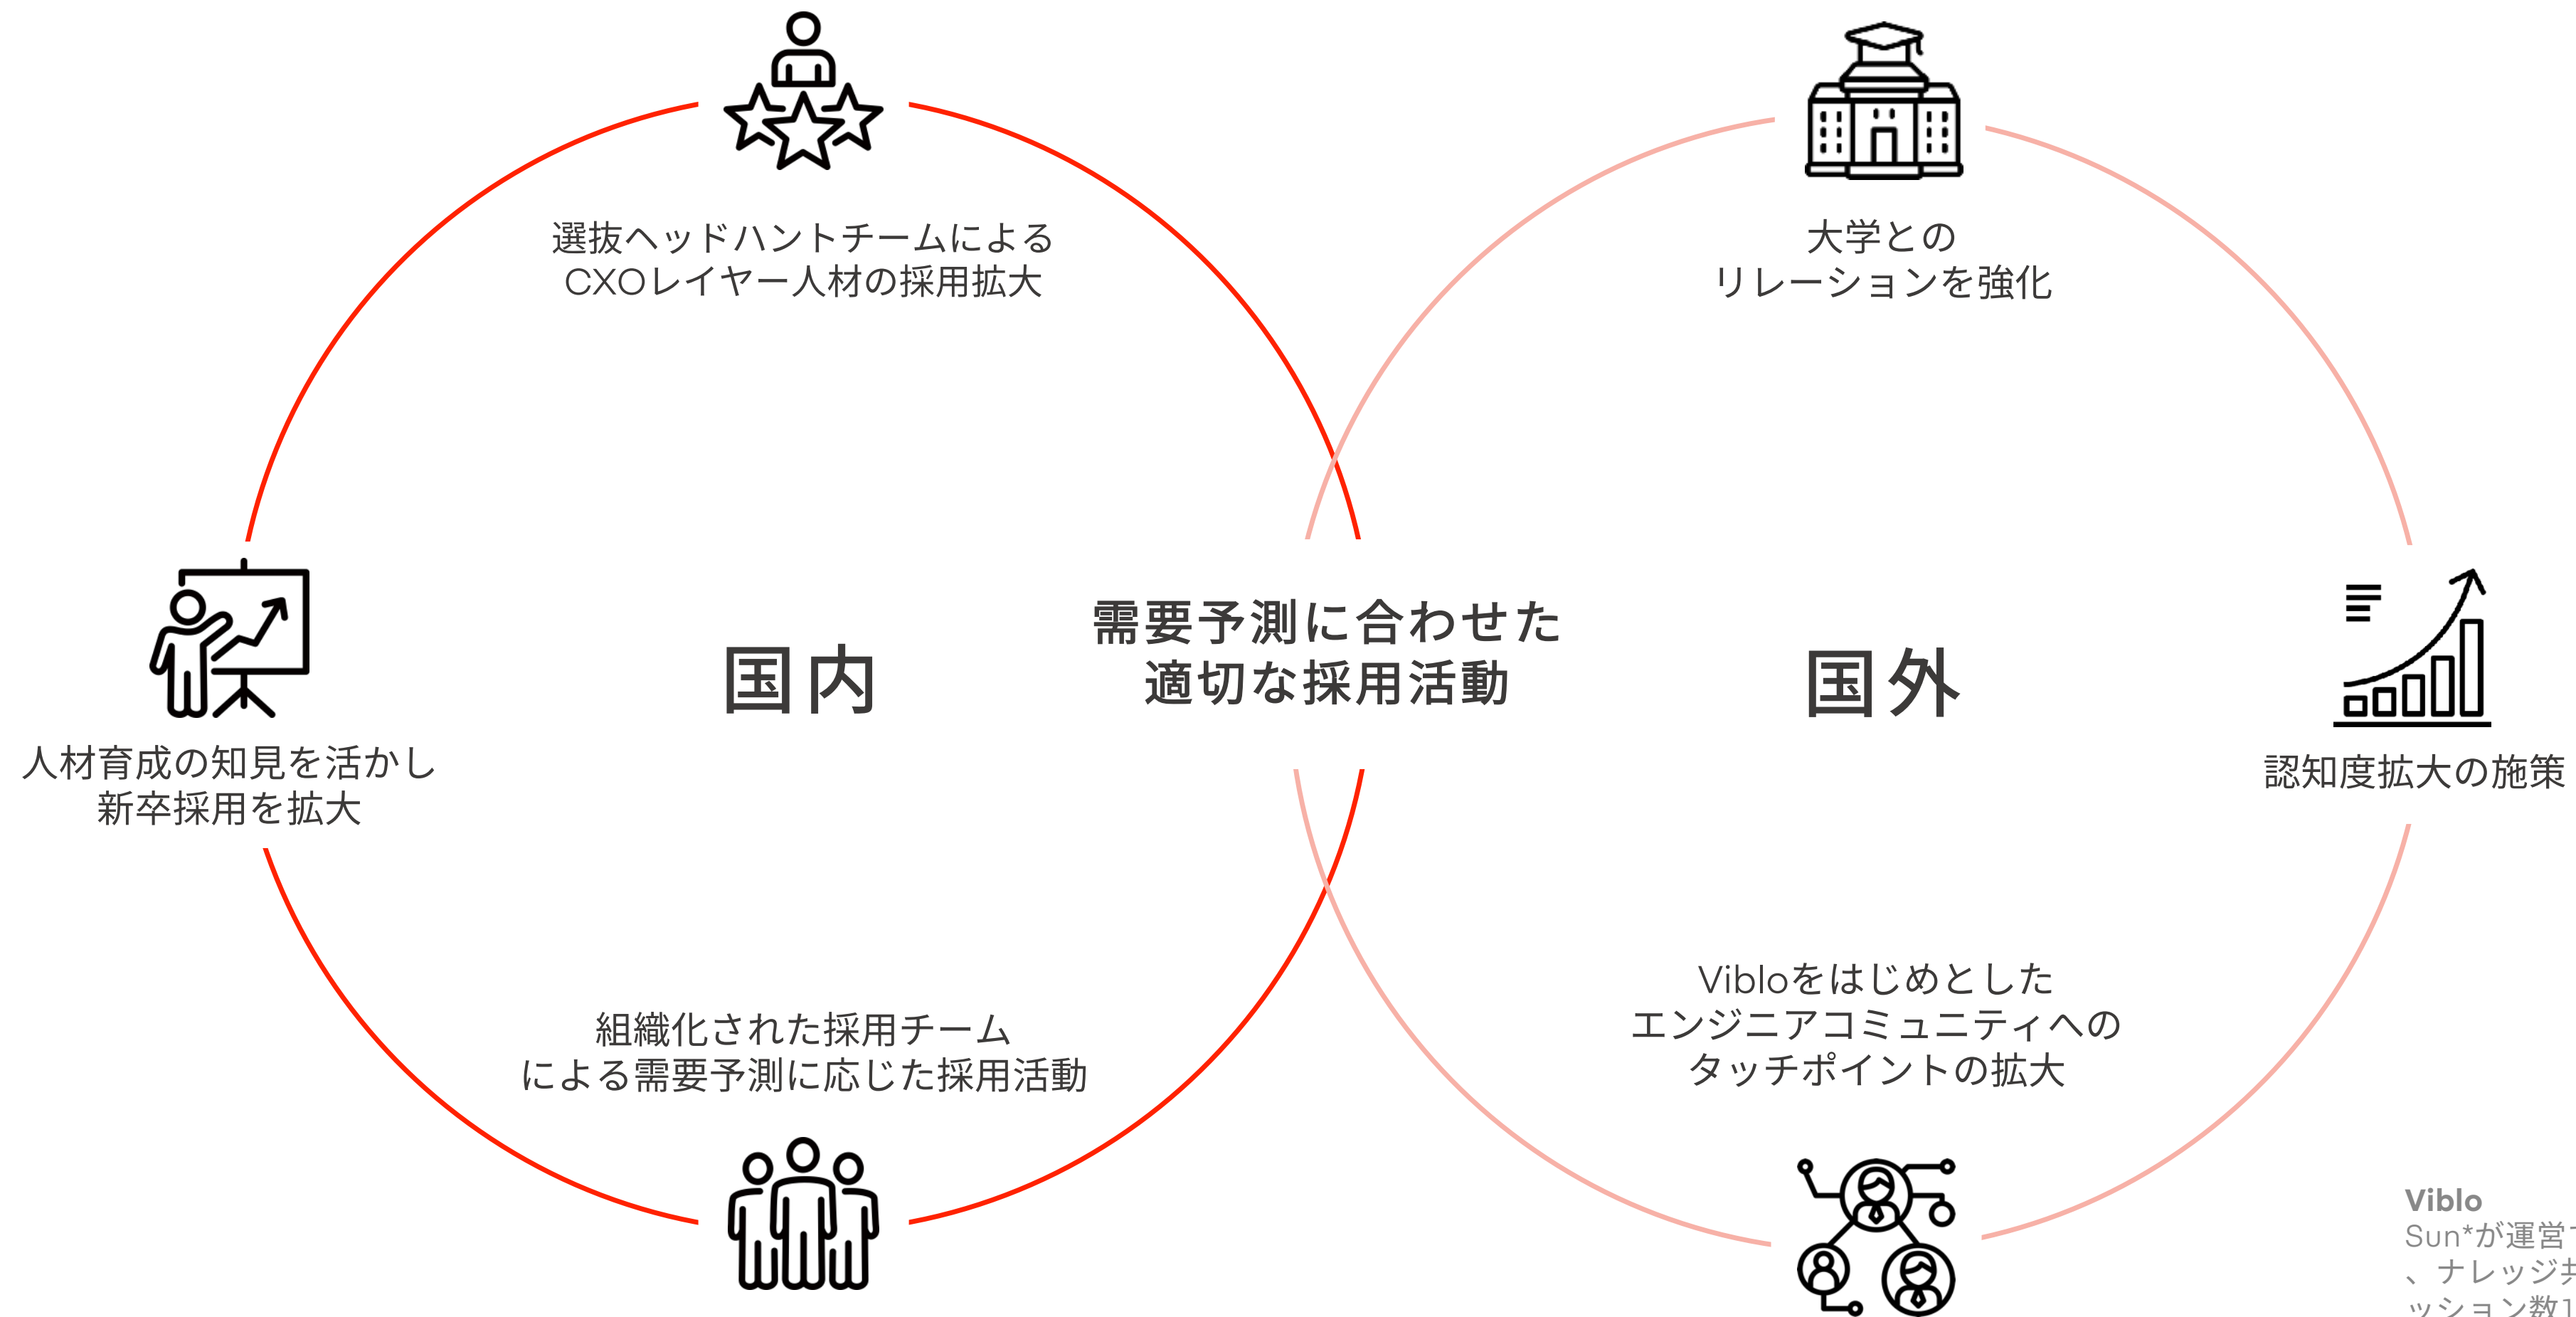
選抜ヘッドハントチームによる
CXOレイヤー人材の採用拡大

大学との
リレーションを強化

人材育成の知見を活かし
新卒採用を拡大

国内

需要予測に合わせた
適切な採用活動

国外

認知度拡大の施策

組織化された採用チーム
による需要予測に応じた採用活動

Vibloをはじめとした
エンジニアコミュニティへの
タッチポイントの拡大

Viblo
Sun*が運営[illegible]
、ナレッジ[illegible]
ッション数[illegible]